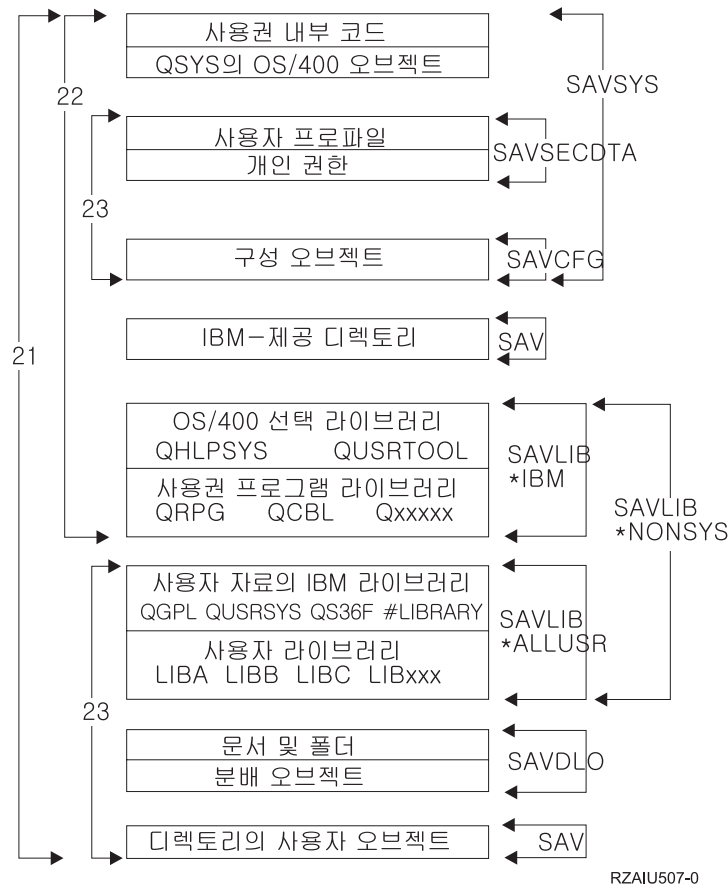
사용권 내부 코드
QSYS의 OS/400 오브젝트

SAVSYS

22

사용자 프로파일
개인 권한

SAVSECDTA

23

구성 오브젝트

SAVCFG

IBM-제공 디렉토리

SAV

21

OS/400 선택 라이브러리
QHLPSYS QUSRTOOL
사용권 프로그램 라이브러리
QRPG QCBL Qxxxxx

SAVLIB
*IBM

SAVLIB
*NONSYS

사용자 자료의 IBM 라이브러리
QGPL QUSRSYS QS36F #LIBRARY
사용자 라이브러리
LIBA LIBB LIBC LIBxxx

SAVLIB
*ALLUSR

23

문서 및 폴더
분배 오브젝트

SAVDLO

디렉토리의 사용자 오브젝트

SAV

RZAIU507-0